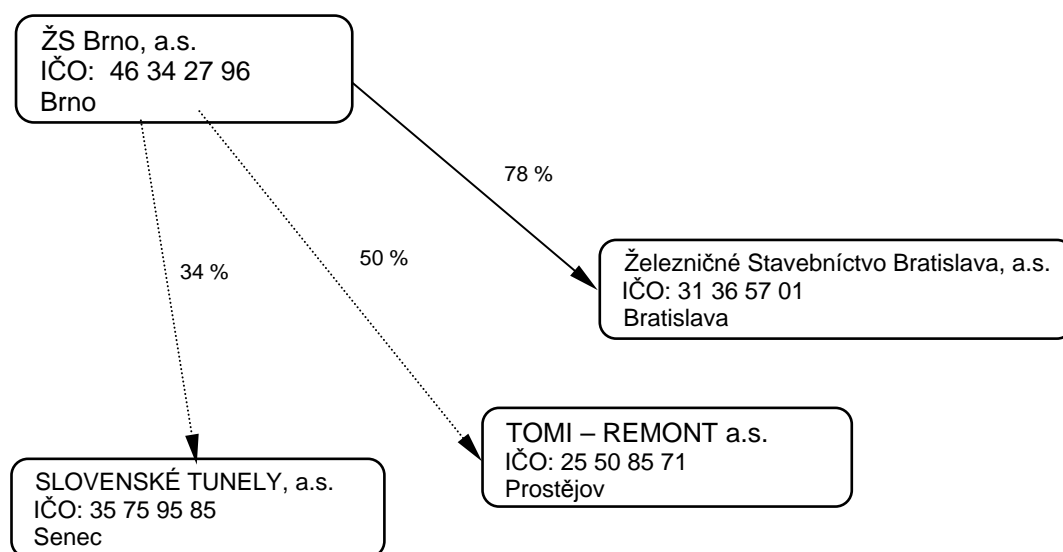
ŽS Brno, a.s.
IČO: 46 34 27 96
Brno

78 %

50 %

34 %

Železničné Stavebníctvo Bratislava, a.s.
IČO: 31 36 57 01
Bratislava

TOMI – REMONT a.s.
IČO: 25 50 85 71
Prostějov

SLOVENSKÉ TUNELY, a.s.
IČO: 35 75 95 85
Senec